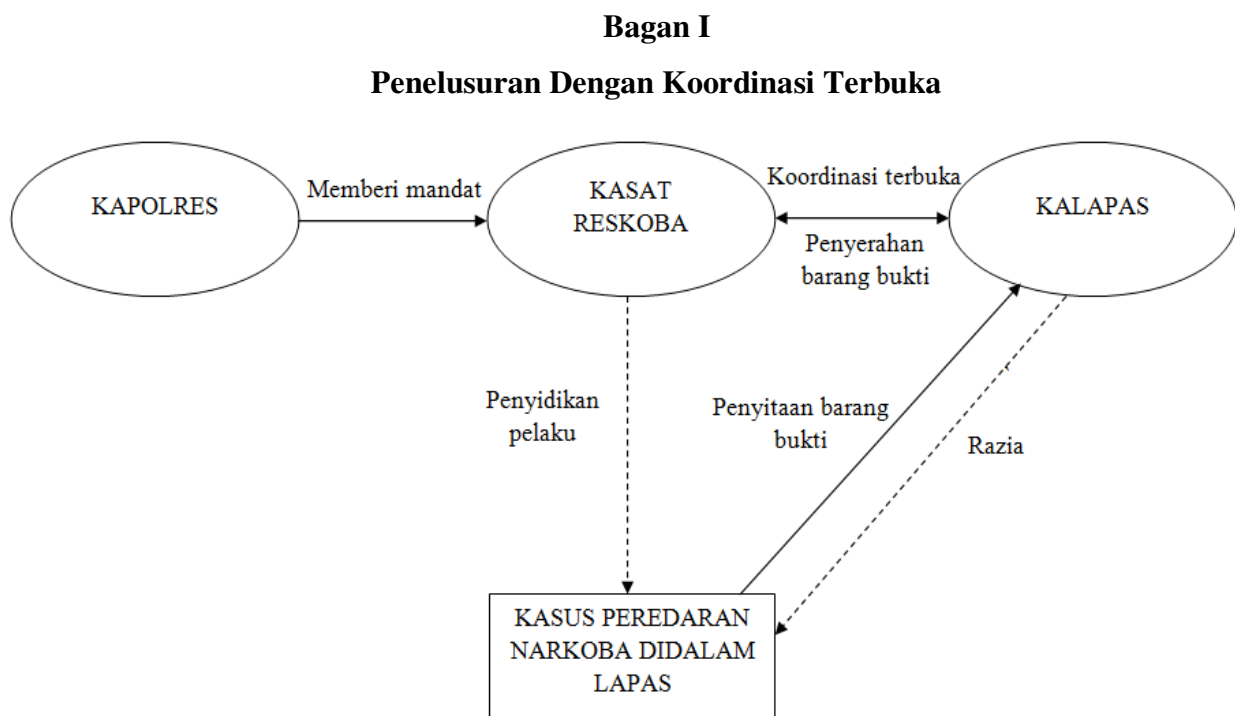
**Bagan I**

**Penelusuran Dengan Koordinasi Terbuka**

KAPOLRES

Memberi mandat

KASAT RESKOBA

Koordinasi terbuka

KALAPAS

Penyerahan barang bukti

Penyidikan pelaku

Penyitaan barang bukti

Razia

KASUS PEREDARAN NARKOBA DIDALAM LAPAS